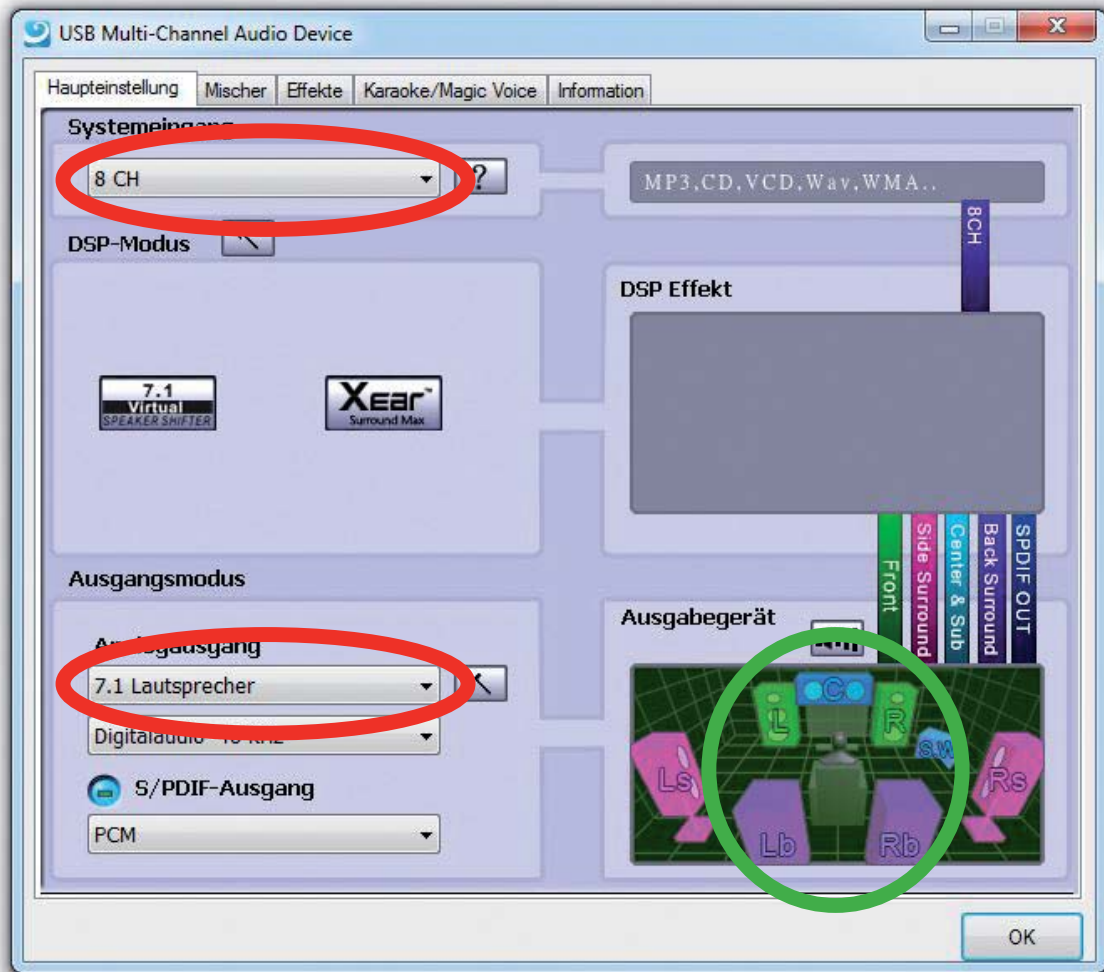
USB Multi-Channel Audio Device

Haupteinstellung | Mischer | Effekte | Karaoke/Magic Voice | Information

Systemeing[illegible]

8 CH

?

MP3,CD,VCD,Wav,WMA..

8CH

DSP-Modus

DSP Effekt

7.1 Virtual SPEAKER SHIFTER

Xear Surround Max

Front

Side Surround

Center & Sub

Back Surround

SPDIF OUT

Ausgangsmodus

A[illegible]gausgang

7.1 Lautsprecher

Digitalaudio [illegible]

S/PDIF-Ausgang

PCM

Ausgabegerät

C

L

R

SW

Ls

Rs

Lb

Rb

OK